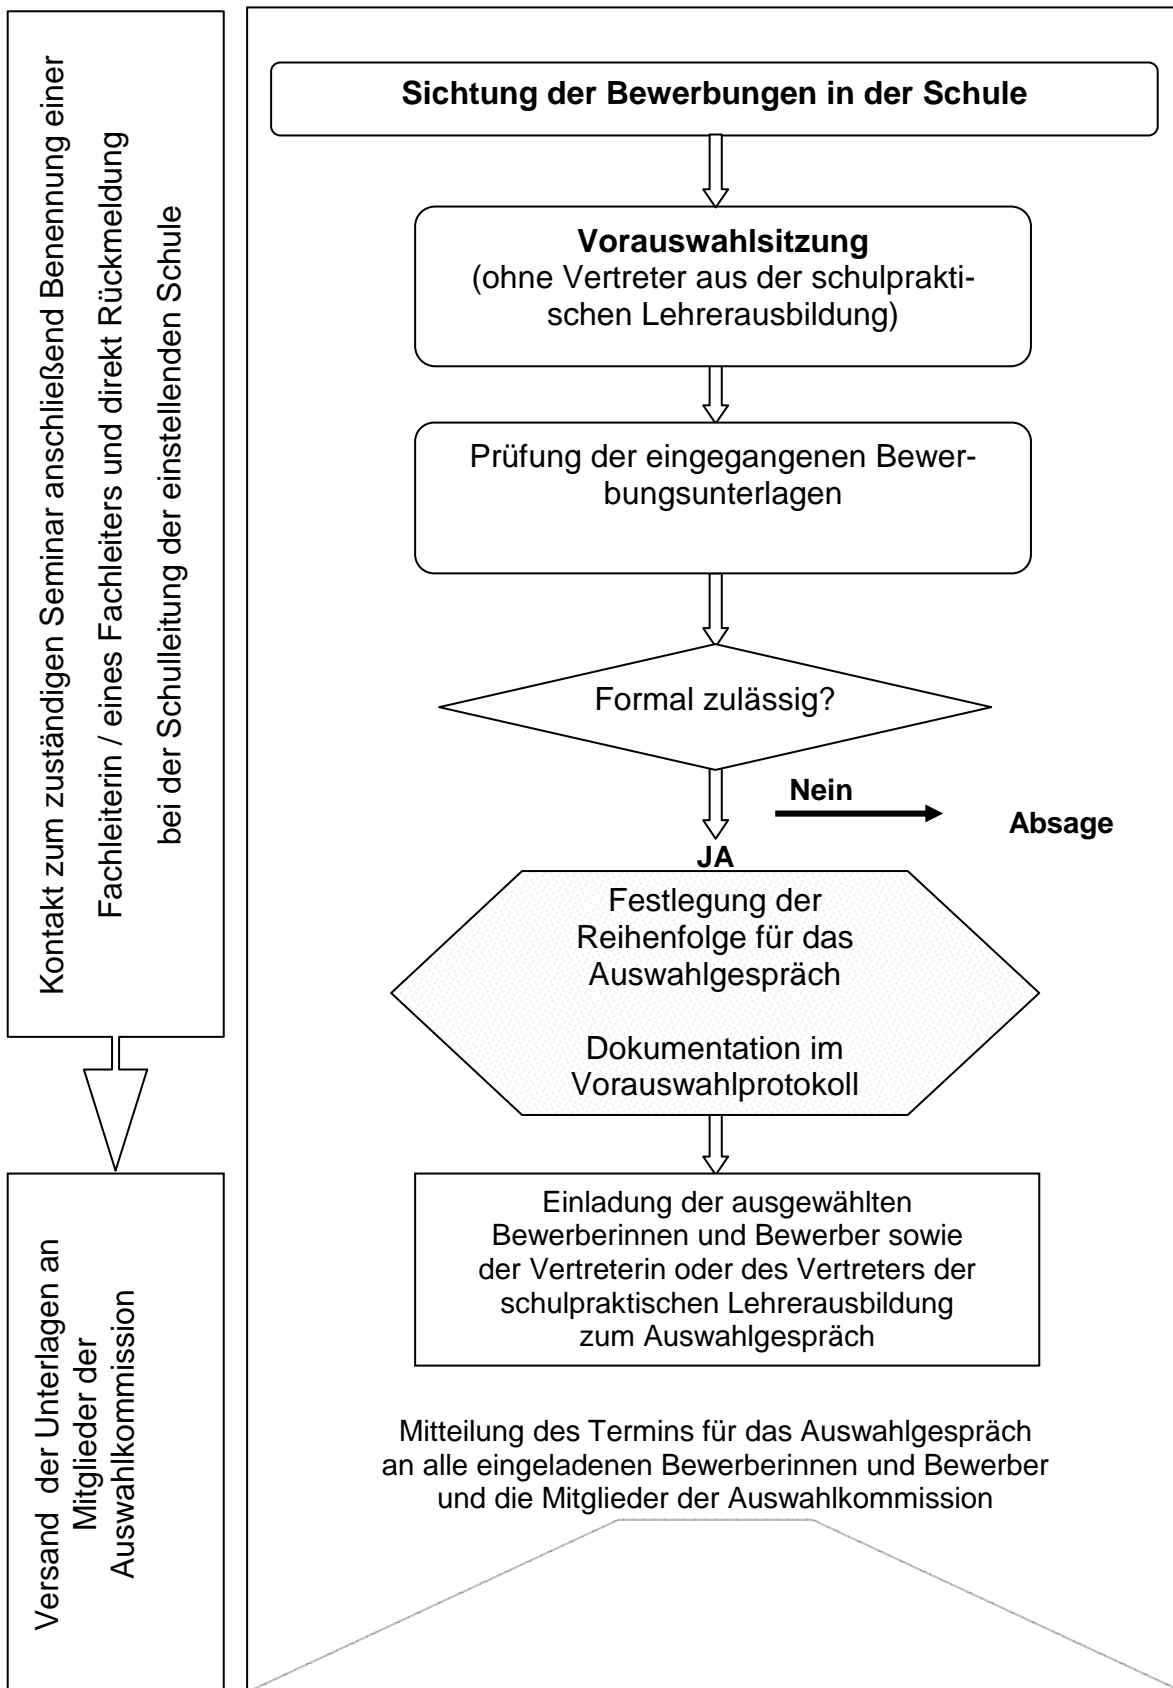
Kontakt zum zuständigen Seminar anschließend Benennung einer Fachleiterin / eines Fachleiters und direkt Rückmeldung bei der Schulleitung der einstellenden Schule

Versand der Unterlagen an Mitglieder der Auswahlkommission

**Sichtung der Bewerbungen in der Schule**

**Vorauswahlsitzung**
(ohne Vertreter aus der schulpraktischen Lehrerausbildung)

Prüfung der eingegangenen Bewerbungsunterlagen

Formal zulässig?

**Nein**

**Absage**

**JA**

Festlegung der Reihenfolge für das Auswahlgespräch

Dokumentation im Vorauswahlprotokoll

Einladung der ausgewählten Bewerberinnen und Bewerber sowie der Vertreterin oder des Vertreters der schulpraktischen Lehrerausbildung zum Auswahlgespräch

Mitteilung des Termins für das Auswahlgespräch an alle eingeladenen Bewerberinnen und Bewerber und die Mitglieder der Auswahlkommission